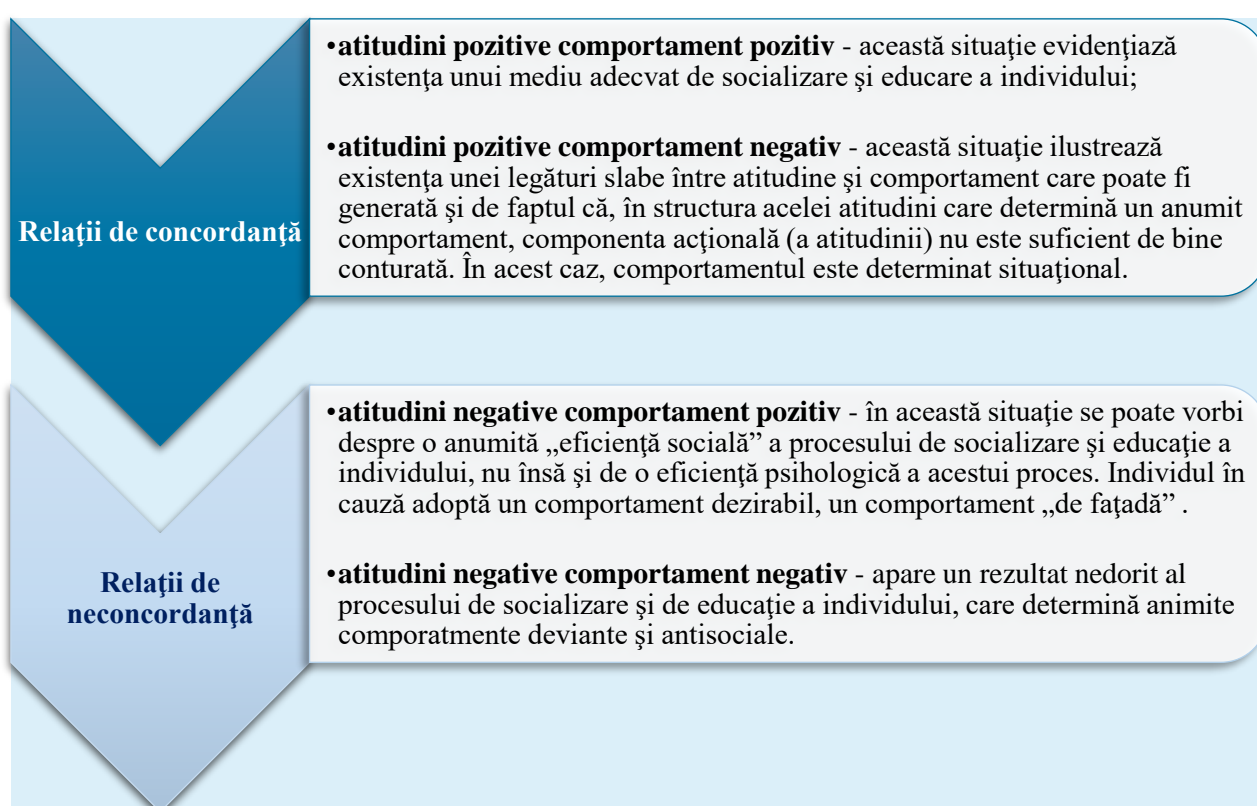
Relaţii de concordanţă

•**atitudini pozitive comportament pozitiv** - această situaţie evidenţiază existenţa unui mediu adecvat de socializare şi educare a individului;

•**atitudini pozitive comportament negativ** - această situaţie ilustrează existenţa unei legături slabe între atitudine şi comportament care poate fi generată şi de faptul că, în structura acelei atitudini care determină un anumit comportament, componenta acţională (a atitudinii) nu este suficient de bine conturată. În acest caz, comportamentul este determinat situaţional.

Relaţii de neconcordanţă

•**atitudini negative comportament pozitiv** - în această situaţie se poate vorbi despre o anumită „eficienţă socială" a procesului de socializare şi educaţie a individului, nu însă şi de o eficienţă psihologică a acestui proces. Individul în cauză adoptă un comportament dezirabil, un comportament „de faţadă" .

•**atitudini negative comportament negativ** - apare un rezultat nedorit al procesului de socializare şi de educaţie a individului, care determină animite comporatmente deviante şi antisociale.